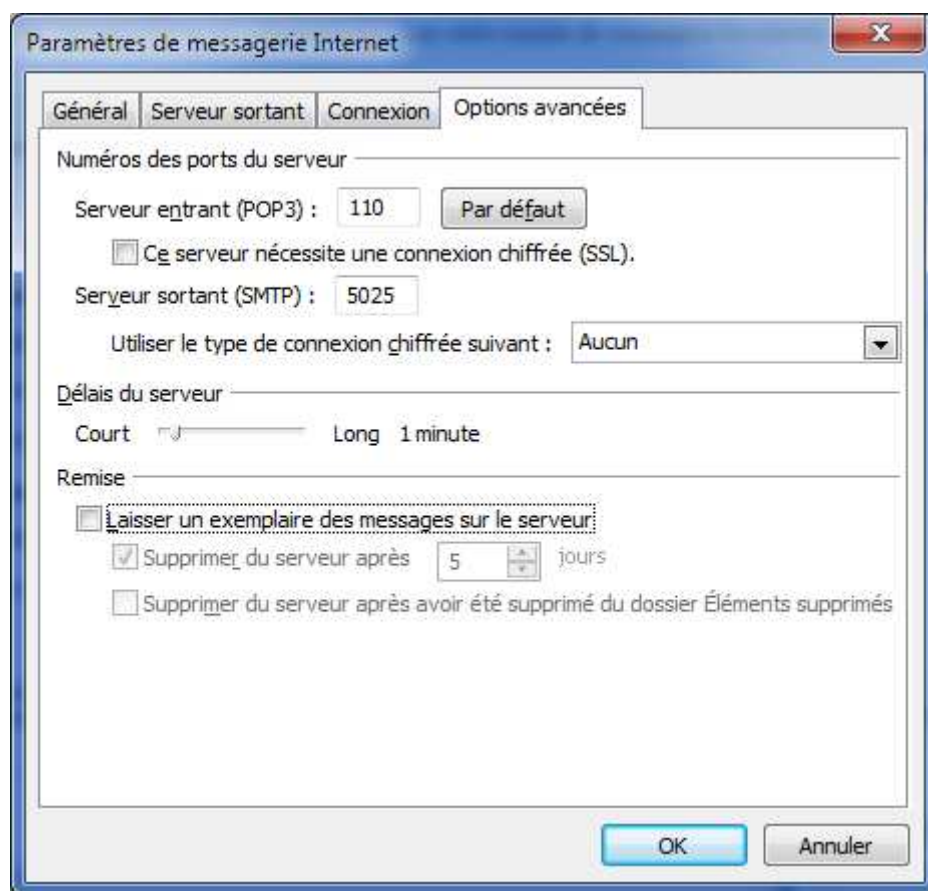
Paramètres de messagerie Internet

Général | Serveur sortant | Connexion | Options avancées

Numéros des ports du serveur

Serveur entrant (POP3) : 110 Par défaut

Ce serveur nécessite une connexion chiffrée (SSL).

Serveur sortant (SMTP) : 5025

Utiliser le type de connexion chiffrée suivant : Aucun

Délais du serveur

Court Long 1 minute

Remise

Laisser un exemplaire des messages sur le serveur

Supprimer du serveur après 5 jours

Supprimer du serveur après avoir été supprimé du dossier Éléments supprimés

OK Annuler